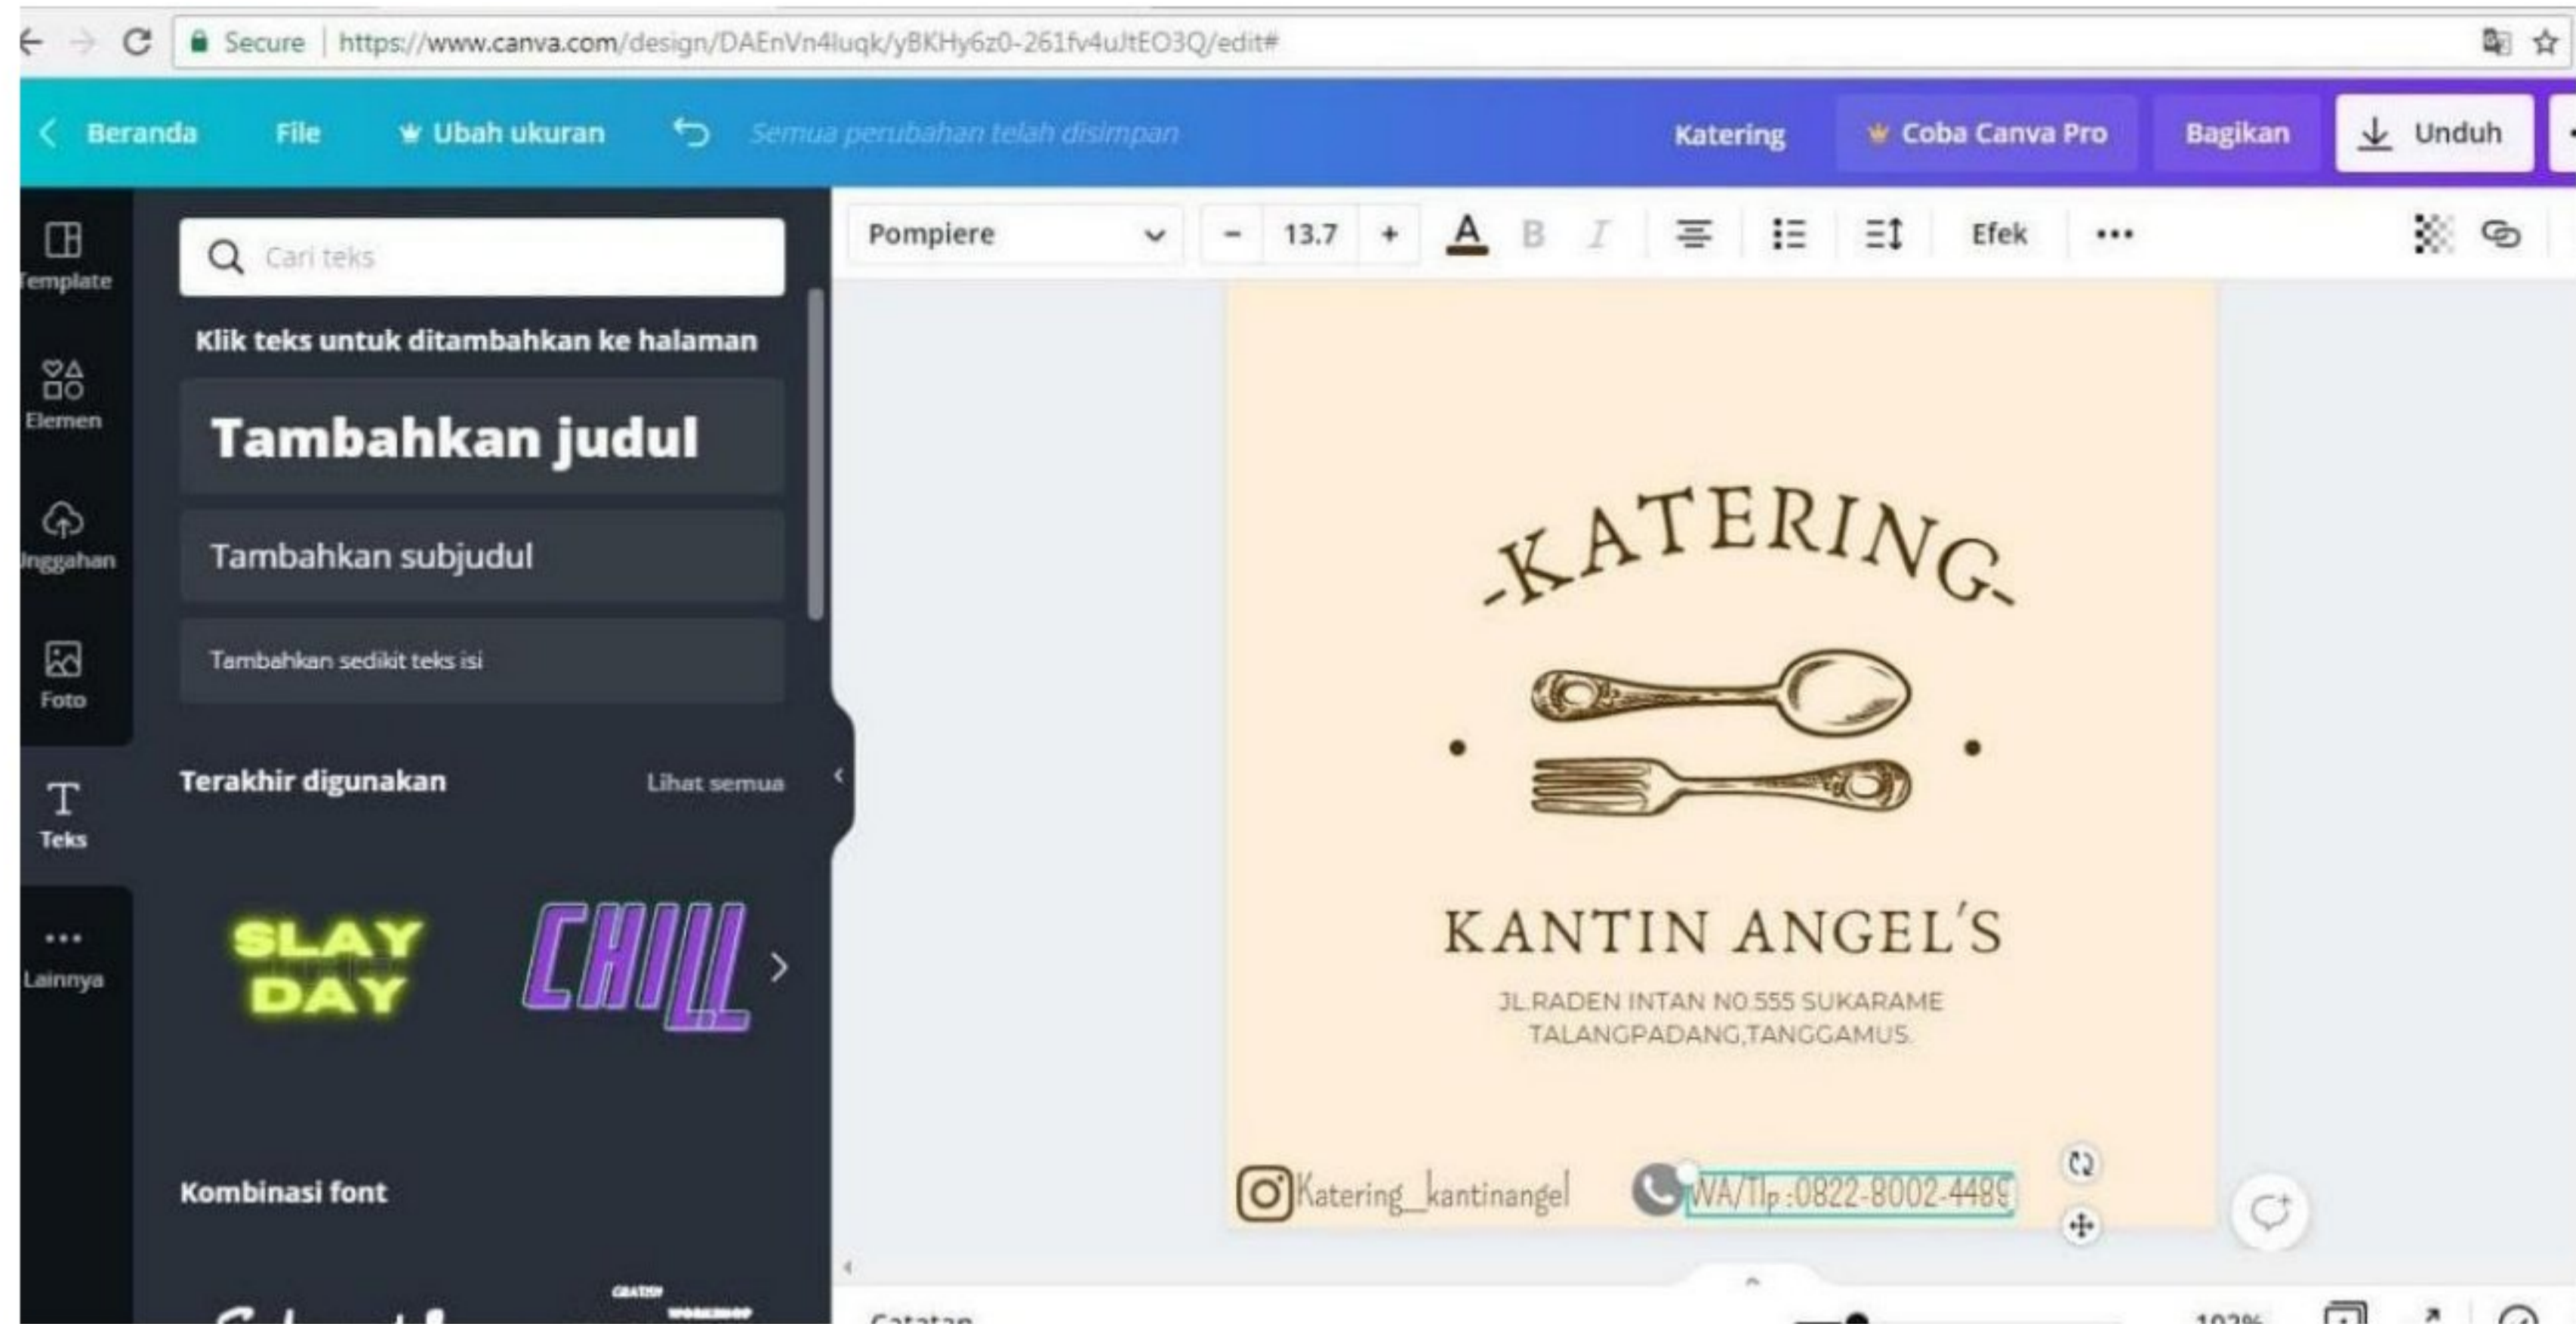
Secure | https://www.canva.com/design/DAEnVn4luqk/yBKHy6z0-261fv4uJtEO3Q/edit#

Beranda File Ubah ukuran Semua perubahan telah disimpan Katering Coba Canva Pro Bagikan Unduh

Template
Elemen
Unggahan
Foto
Teks
Lainnya

Cari teks

Klik teks untuk ditambahkan ke halaman

Tambahkan judul

Tambahkan subjudul

Tambahkan sedikit teks isi

Terakhir digunakan Lihat semua

SLAY DAY

CHILL

Kombinasi font

Pompiere 13.7 Efek

-KATERING-

KANTIN ANGEL'S

JL.RADEN INTAN NO.555 SUKARAME TALANGPADANG,TANGGAMUS.

Katering_kantinangel

WA/Tlp :0822-8002-4489

Catatan